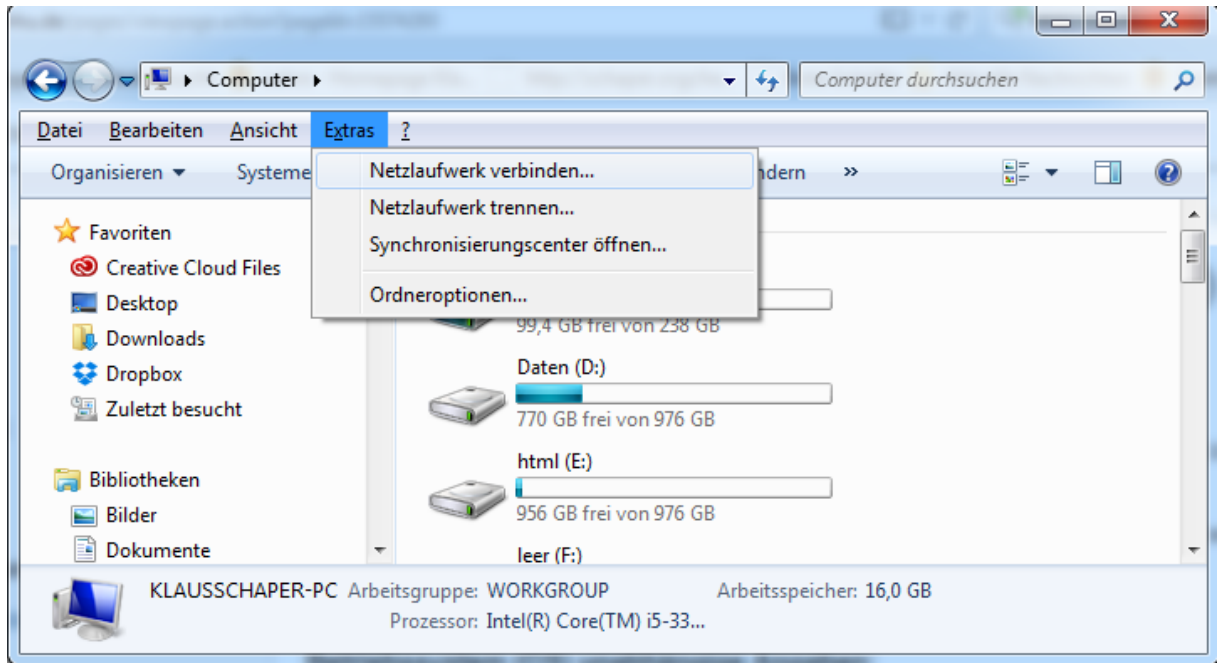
Computer

Computer durchsuchen

Datei Bearbeiten Ansicht Extras ?

Organisieren ▾ Systeme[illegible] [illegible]ndern »

Netzlaufwerk verbinden...
Netzlaufwerk trennen...
Synchronisierungscenter öffnen...
Ordneroptionen...

Favoriten
Creative Cloud Files
Desktop
Downloads
Dropbox
Zuletzt besucht

Bibliotheken
Bilder
Dokumente

99,4 GB frei von 238 GB

Daten (D:)
770 GB frei von 976 GB

html (E:)
956 GB frei von 976 GB

leer (F:)

KLAUSSCHAPER-PC Arbeitsgruppe: WORKGROUP Arbeitsspeicher: 16,0 GB
Prozessor: Intel(R) Core(TM) i5-33...